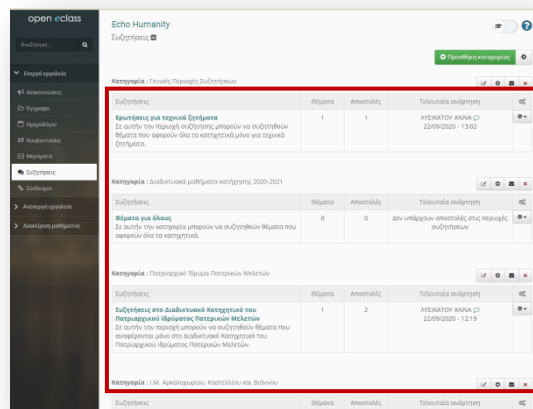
open eclass

Αναζήτηση...

Ενεργά εργαλεία
Ανακοινώσεις
Έγγραφα
Ημερολόγιο
Ηλεκτρονικά
Μηνύματα
Συζητήσεις
Σύνδεσμοι
Ανενεργά εργαλεία
Διαχείριση μαθήματος

Echo Humanity
Συζητήσεις

Προσθήκη κατηγορίας

Κατηγορία : Γενικές Περιοχές Συζητήσεων

| Συζητήσεις | Θέματα | Αποστολές | Τελευταία ανάρτηση |
|---|---|---|---|
| Ερωτήσεις για τεχνικά ζητήματα Σε αυτήν την περιοχή συζήτησης μπορούν να συζητηθούν θέματα που αφορούν όλα τα κατηγητικά μόνο για τεχνικά ζητήματα. | 1 | 1 | ΛΥΣΙΚΑΤΟΥ ΑΝΝΑ 22/09/2020 - 13:02 |

Κατηγορία : Διαδικτυακά μαθήματα κατήχησης 2020-2021

| Συζητήσεις | Θέματα | Αποστολές | Τελευταία ανάρτηση |
|---|---|---|---|
| Θέματα για όλους Σε αυτήν την κατηγορία μπορούν να συζητηθούν θέματα που αφορούν όλα τα κατηχητικά. | 0 | 0 | Δεν υπάρχουν αποστολές στις περιοχές συζητήσεων |

Κατηγορία : Πατριαρχικό Ίδρυμα Πατερικών Μελετών

| Συζητήσεις | Θέματα | Αποστολές | Τελευταία ανάρτηση |
|---|---|---|---|
| Συζητήσεις στο Διαδικτυακό Κατηχητικό του Πατριαρχικού Ιδρύματος Πατερικών Μελετών Σε αυτήν την περιοχή μπορούν να συζητηθούν θέματα που αναφέρονται μόνο στο Διαδικτυακό Κατηχητικό του Πατριαρχικού Ιδρύματος Πατερικών Μελετών. | 1 | 2 | ΛΥΣΙΚΑΤΟΥ ΑΝΝΑ 22/09/2020 - 12:19 |

Κατηγορία : Ι.Μ. Αρχιεπισκοπών Καστελλίου και Βιάννου

| Συζητήσεις | Θέματα | Αποστολές | Τελευταία ανάρτηση |
|---|---|---|---|